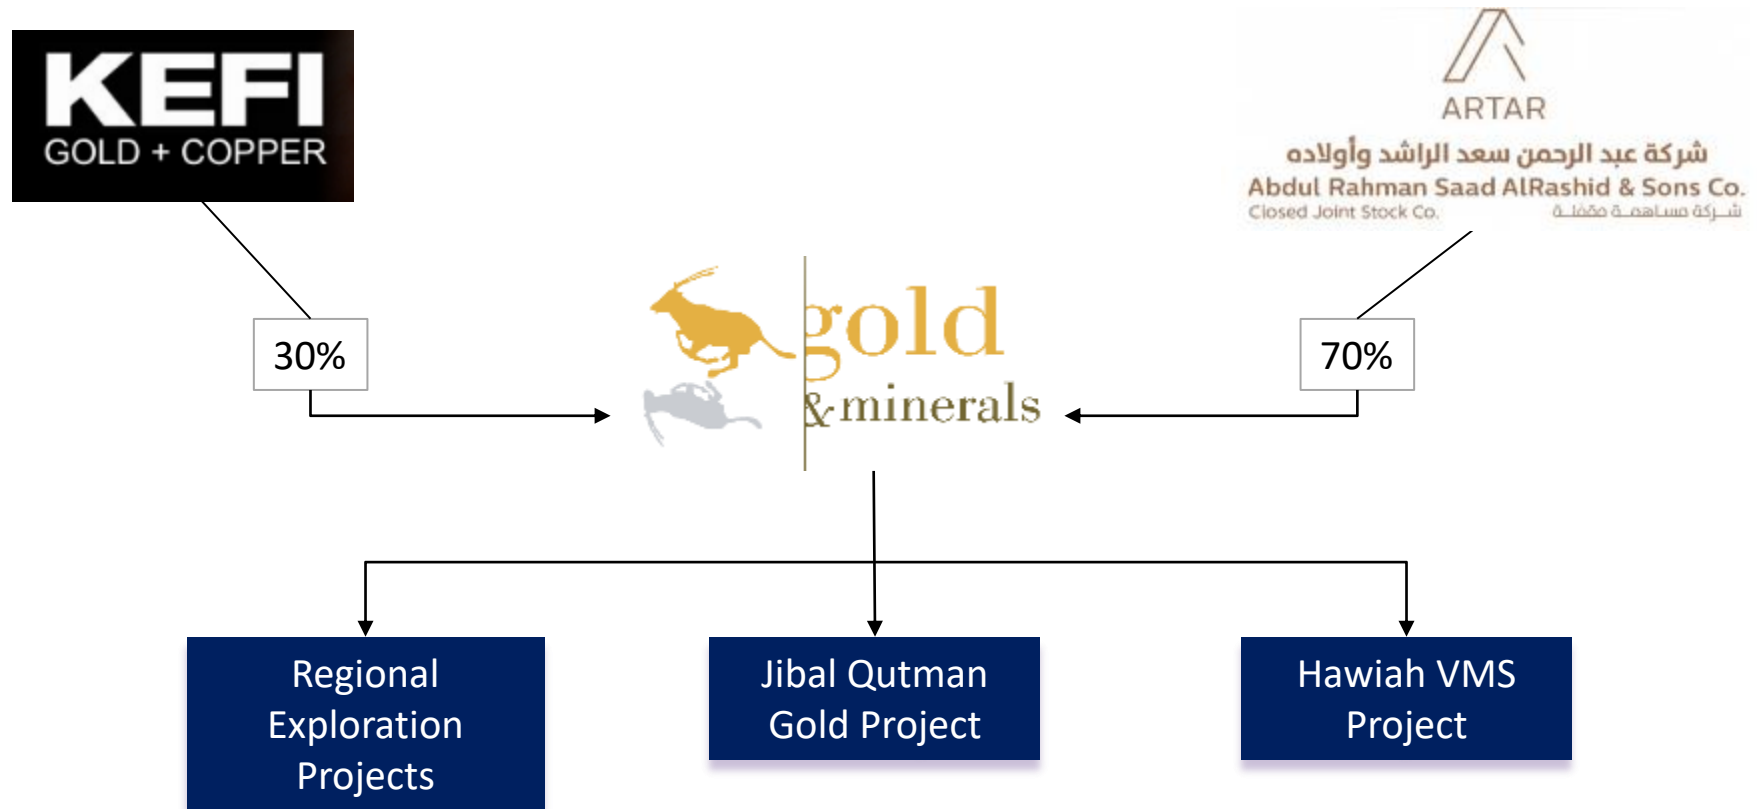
KEFI
GOLD + COPPER

ARTAR
شركة عبد الرحمن سعد الراشد وأولاده
Abdul Rahman Saad AlRashid & Sons Co.
Closed Joint Stock Co.
شركة مساهمة مقفلة

30%

70%

gold
& minerals

Regional Exploration Projects

Jibal Qutman Gold Project

Hawiah VMS Project